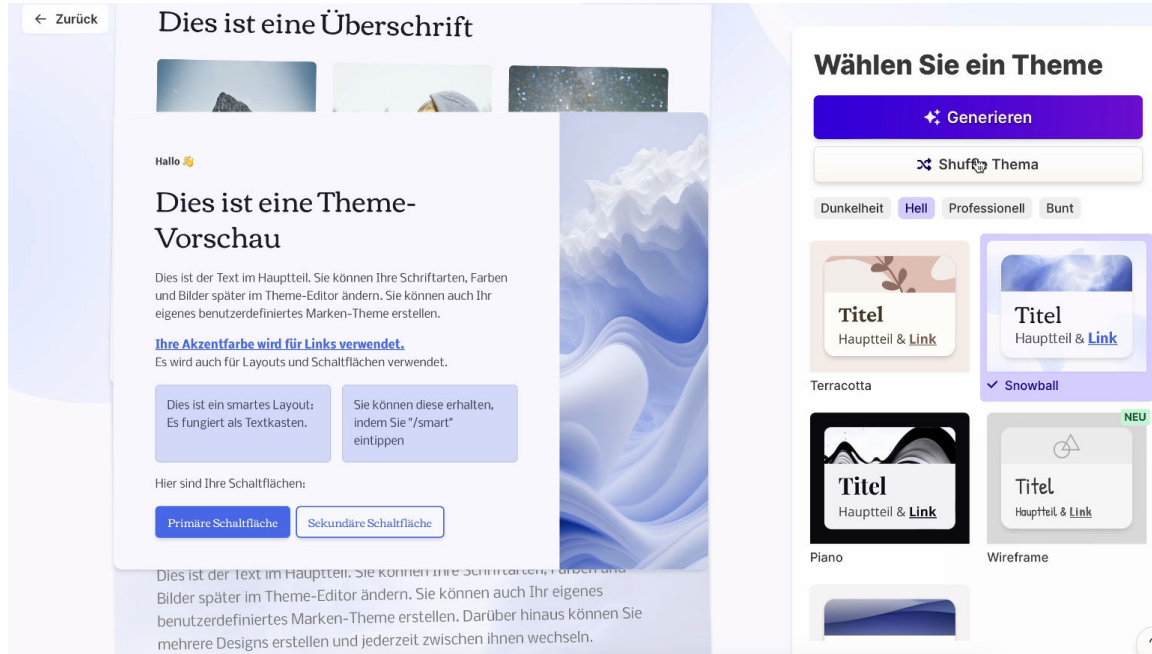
← Zurück

Dies ist eine Überschrift

Hallo 👋

Dies ist eine Theme-Vorschau

Dies ist der Text im Hauptteil. Sie können Ihre Schriftarten, Farben und Bilder später im Theme-Editor ändern. Sie können auch Ihr eigenes benutzerdefiniertes Marken-Theme erstellen.

Ihre Akzentfarbe wird für Links verwendet.
Es wird auch für Layouts und Schaltflächen verwendet.

Dies ist ein smartes Layout: Es fungiert als Textkasten.

Sie können diese erhalten, indem Sie "/smart" eintippen

Hier sind Ihre Schaltflächen:

Primäre Schaltfläche

Sekundäre Schaltfläche

Dies ist der Text im Hauptteil. Sie können Ihre Schriftarten, Farben und Bilder später im Theme-Editor ändern. Sie können auch Ihr eigenes benutzerdefiniertes Marken-Theme erstellen. Darüber hinaus können Sie mehrere Designs erstellen und jederzeit zwischen ihnen wechseln.

Wählen Sie ein Theme

Generieren

Shuff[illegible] Thema

Dunkelheit Hell Professionell Bunt

Titel
Hauptteil & Link
Terracotta

Titel
Hauptteil & Link
✓ Snowball

Titel
Hauptteil & Link
Piano

NEU
Titel
Hauptteil & Link
Wireframe